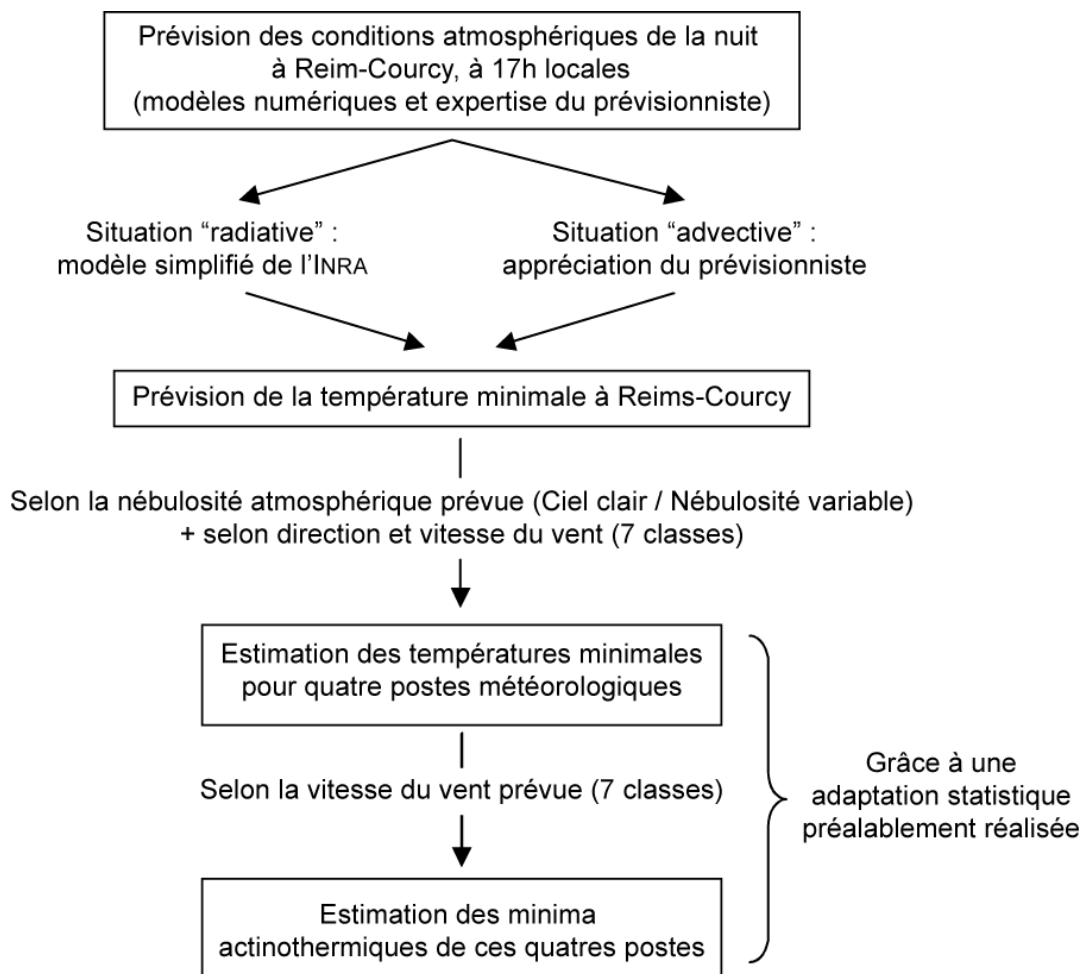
Prévision des conditions atmosphériques de la nuit à Reim-Courcy, à 17h locales (modèles numériques et expertise du prévisionniste)

Situation “radiative” : modèle simplifié de l’INRA

Situation “advective” : appréciation du prévisionniste

Prévision de la température minimale à Reims-Courcy

Selon la nébulosité atmosphérique prévue (Ciel clair / Nébulosité variable) + selon direction et vitesse du vent (7 classes)

Estimation des températures minimales pour quatre postes météorologiques

Selon la vitesse du vent prévue (7 classes)

Estimation des minima actinothermiques de ces quatres postes

Grâce à une adaptation statistique préalablement réalisée